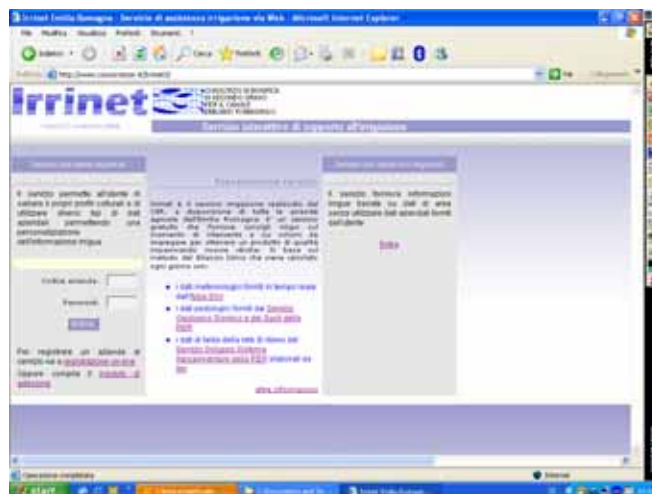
Irrinet Emilia Romagna - Servizio di assistenza irrigazione via Web - Microsoft Internet Explorer

File Modifica Visualizza Preferiti Strumenti ?

Indietro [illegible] Cerca Preferiti

Indirizzo http://www.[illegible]

Irrinet

Servizio interattivo di supporto all'irrigazione

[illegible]

Il servizio permette all'utente di salvare i propri profili colturali e di utilizzare diversi tipi di dati aziendali, permettendo una personalizzazione dell'informazione irrigua

Codice azienda:

Password:

Entra

Per registrare un'azienda è sufficiente compilare il modulo di adesione

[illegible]

Irrinet è il servizio irrigazione realizzato dal CER, a disposizione di tutte le aziende agricole dell'Emilia Romagna. È un servizio gratuito che fornisce consigli irrigui sui momenti di intervento e sui volumi da impiegare per ottenere un prodotto di qualità risparmiando risorse idriche. Si basa sul metodo del Bilancio Idrico che viene calcolato ogni giorno con:

• i dati meteorologici forniti in tempo reale dall'Arpa SIM

• i dati pedologici forniti dal Servizio Geologico Sismico e dei Suoli della RER

• i dati di falda della rete di rilievo del Servizio Sviluppo Sistema Agroalimentare della RER elaborati da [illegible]

altre informazioni

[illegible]

Il servizio fornisce informazioni irrigue basate sui dati di aree senza utilizzare dati aziendali forniti dall'utente

Entra

Operazione completata

Internet

start